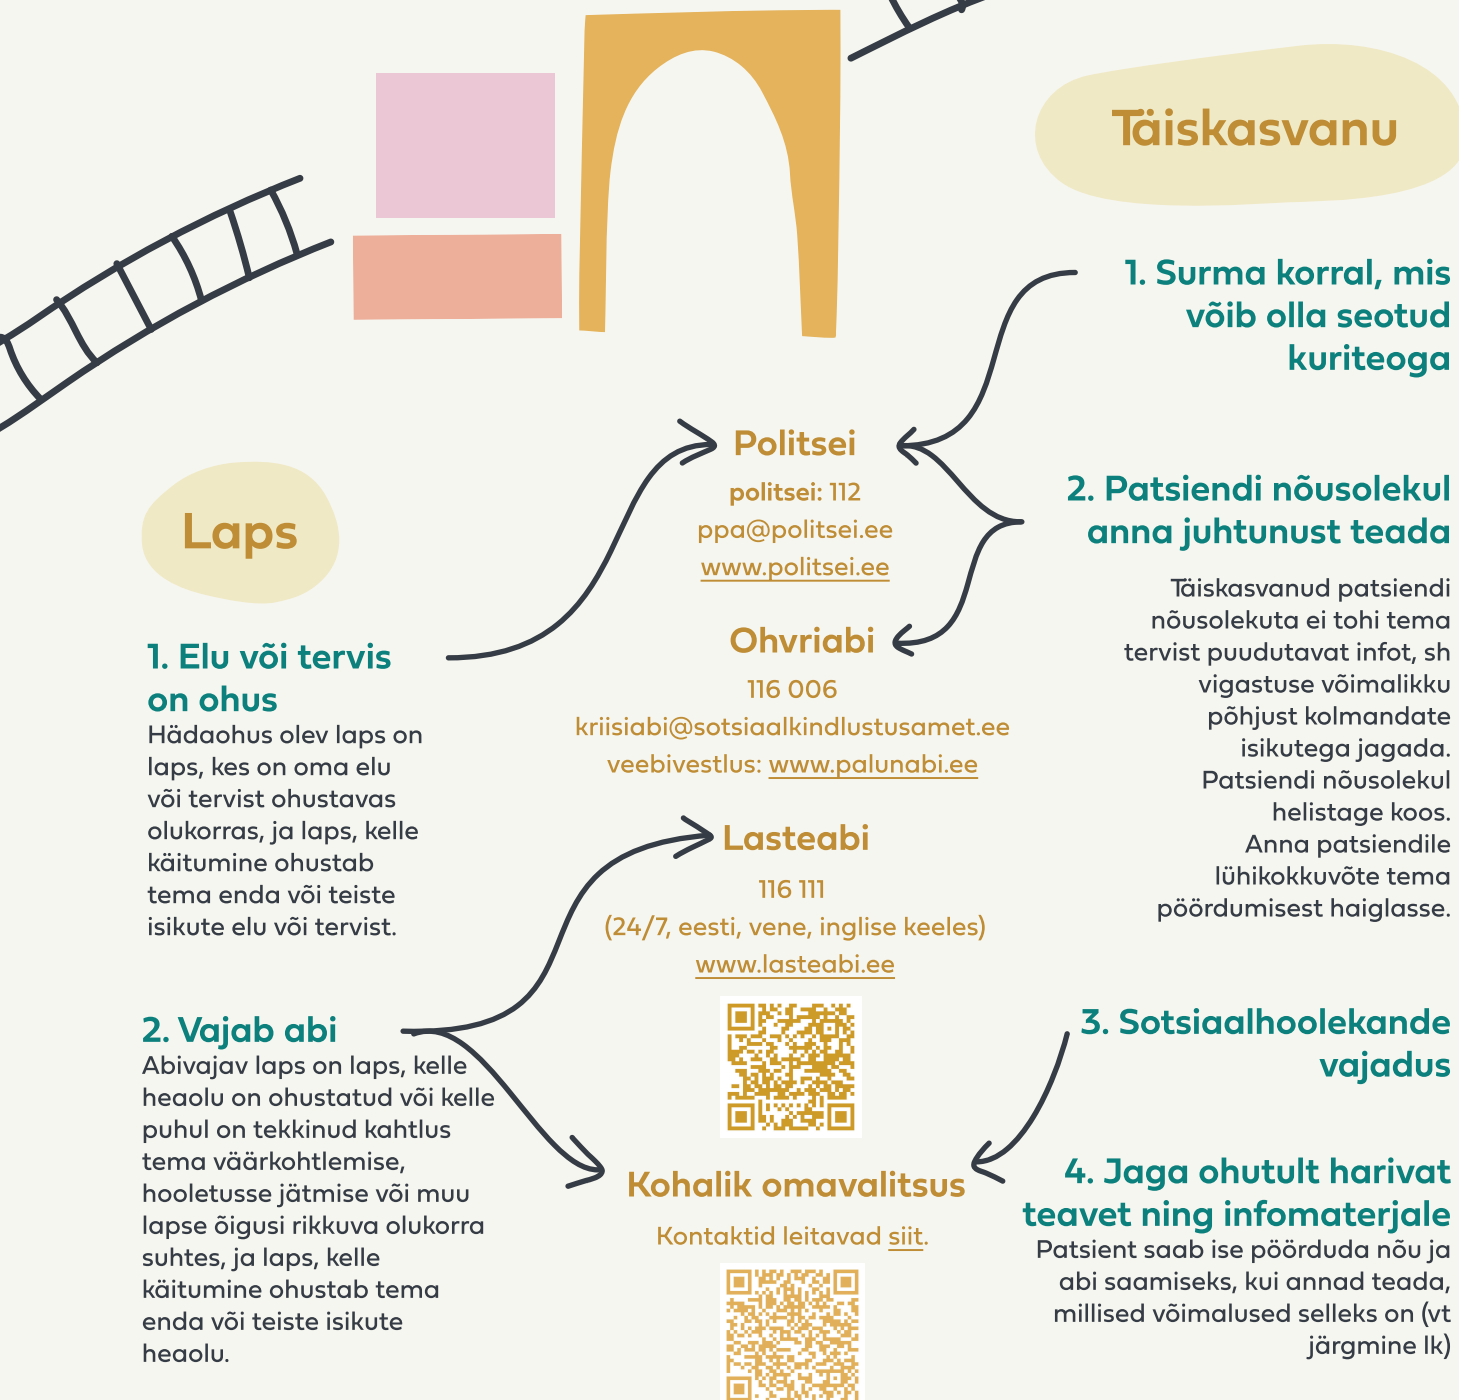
Täiskasvanu

1. Surma korral, mis võib olla seotud kuriteoga

Politsei
politsei: 112
ppa@politsei.ee
www.politsei.ee

2. Patsiendi nõusolekul anna juhtunust teada

Täiskasvanud patsiendi nõusolekuta ei tohi tema tervist puudutavat infot, sh vigastuse võimalikku põhjust kolmandate isikutega jagada. Patsiendi nõusolekul helistage koos. Anna patsiendile lühikokkuvõte tema pöördumisest haiglasse.

Laps

1. Elu või tervis on ohus
Hädaohus olev laps on laps, kes on oma elu või tervist ohustavas olukorras, ja laps, kelle käitumine ohustab tema enda või teiste isikute elu või tervist.

Ohvriabi
116 006
kriisiabi@sotsiaalkindlustusamet.ee
veebivestlus: www.palunabi.ee

Lasteabi
116 111
(24/7, eesti, vene, inglise keeles)
www.lasteabi.ee

2. Vajab abi
Abivajav laps on laps, kelle heaolu on ohustatud või kelle puhul on tekkinud kahtlus tema väärkohtlemise, hooletusse jätmise või muu lapse õigusi rikkuva olukorra suhtes, ja laps, kelle käitumine ohustab tema enda või teiste isikute heaolu.

3. Sotsiaalhoolekande vajadus

Kohalik omavalitsus
Kontaktid leitavad siit.

4. Jaga ohutult harivat teavet ning infomaterjale
Patsient saab ise pöörduda nõu ja abi saamiseks, kui annad teada, millised võimalused selleks on (vt järgmine lk)